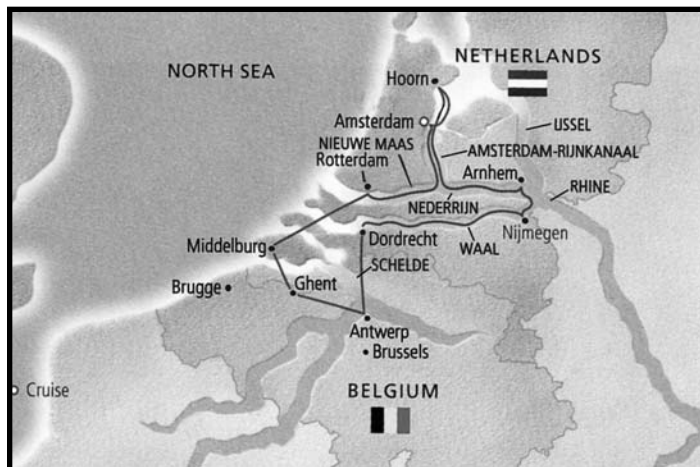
NORTH SEA

NETHERLANDS

Hoorn

Amsterdam

IJSSEL

NIEUWE MAAS

Rotterdam

AMSTERDAM-RIJNKANAAL

Arnhem

RHINE

NEDERRIJN

Nijmegen

Middelburg

Dordrecht

WAAL

SCHELDE

Brugge

Ghent

Antwerp

Brussels

Cruise

BELGIUM